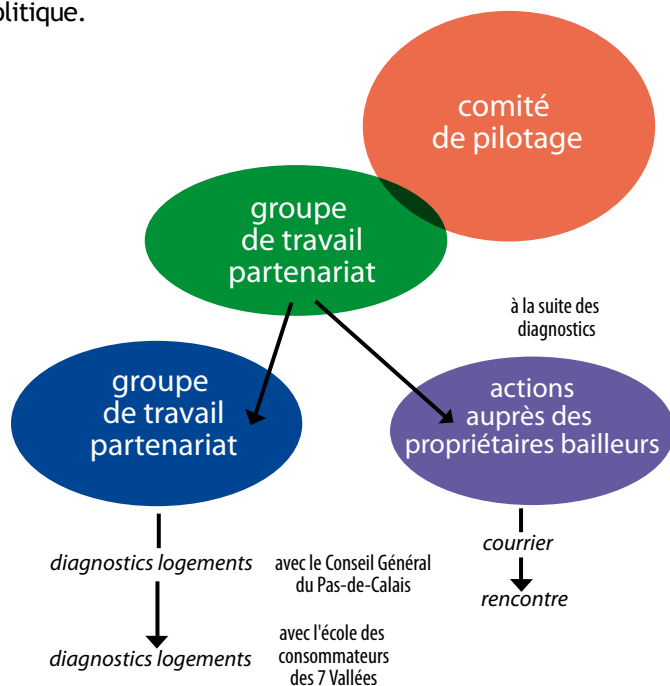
olitique.

comité de pilotage

groupe de travail partenariat

à la suite des diagnostics

groupe de travail partenariat

actions auprès des propriétaires bailleurs

diagnostics logements

avec le Conseil Général du Pas-de-Calais

courrier

rencontre

diagnostics logements

avec l'école des consommateurs des 7 Vallées